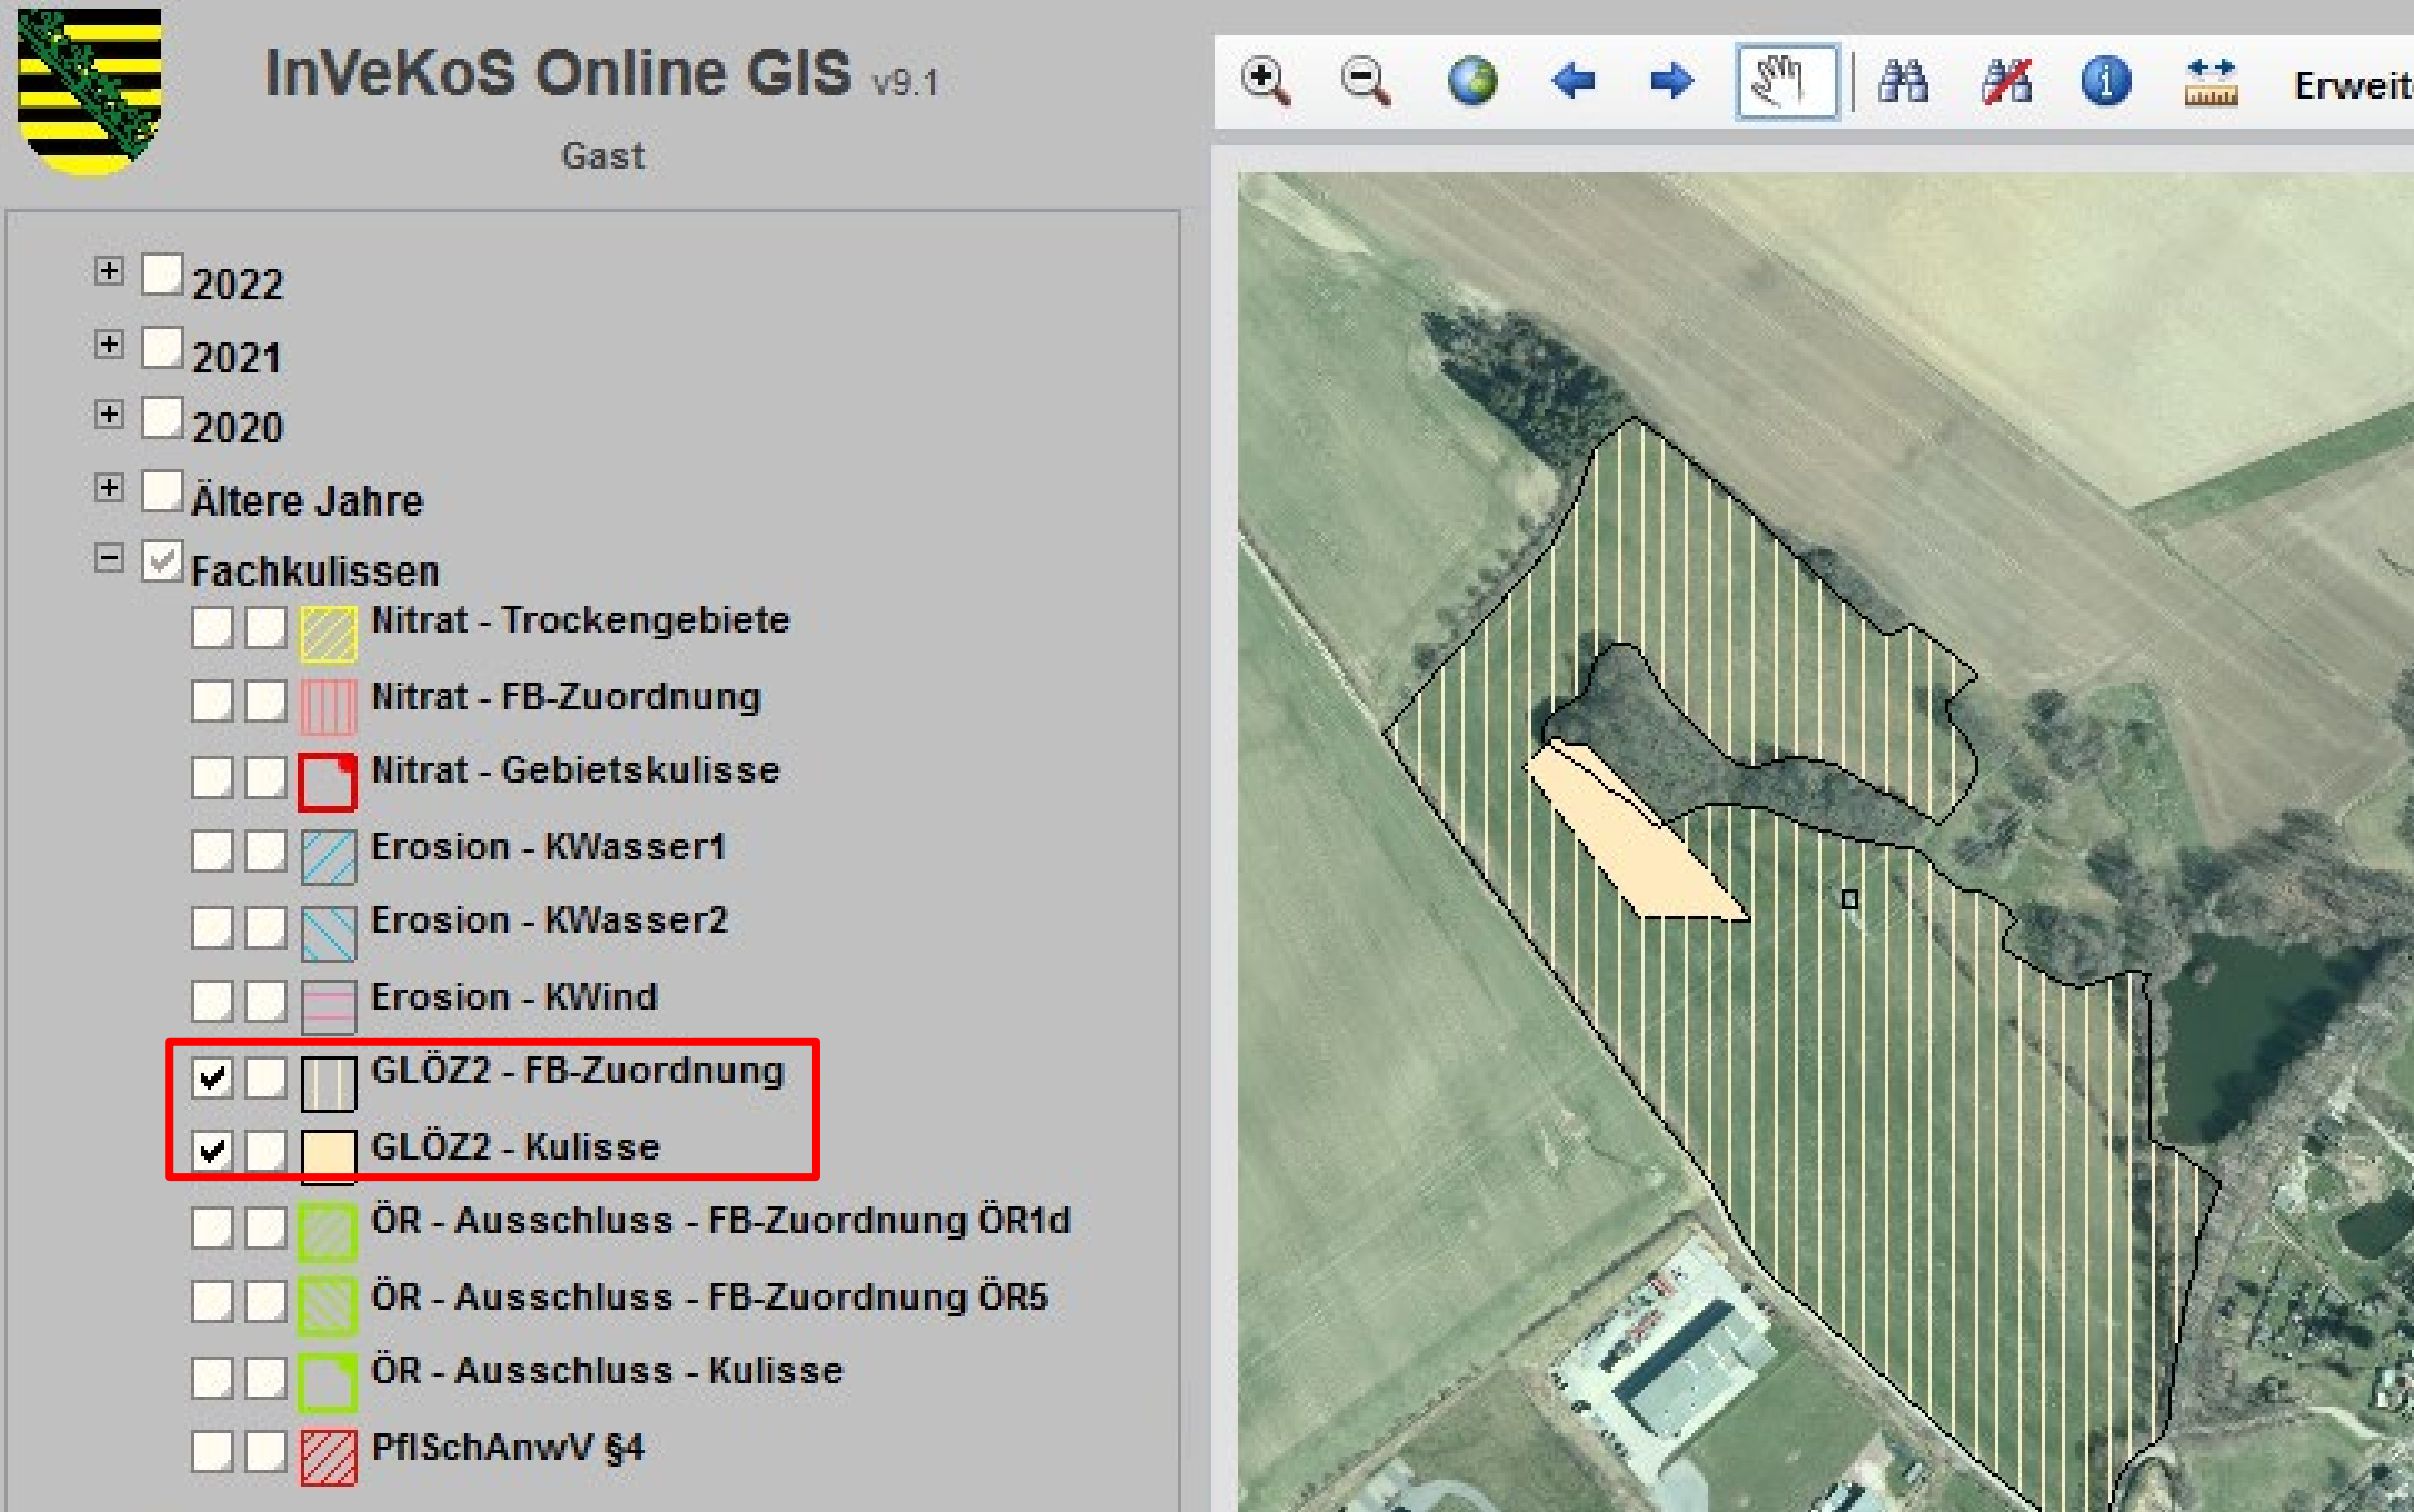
InVeKoS Online GIS v9.1

Gast

Erweit

2022

2021

2020

Ältere Jahre

Fachkulissen

Nitrat - Trockengebiete

Nitrat - FB-Zuordnung

Nitrat - Gebietskulisse

Erosion - KWasser1

Erosion - KWasser2

Erosion - KWind

GLÖZ2 - FB-Zuordnung

GLÖZ2 - Kulisse

ÖR - Ausschluss - FB-Zuordnung ÖR1d

ÖR - Ausschluss - FB-Zuordnung ÖR5

ÖR - Ausschluss - Kulisse

PflSchAnwV §4